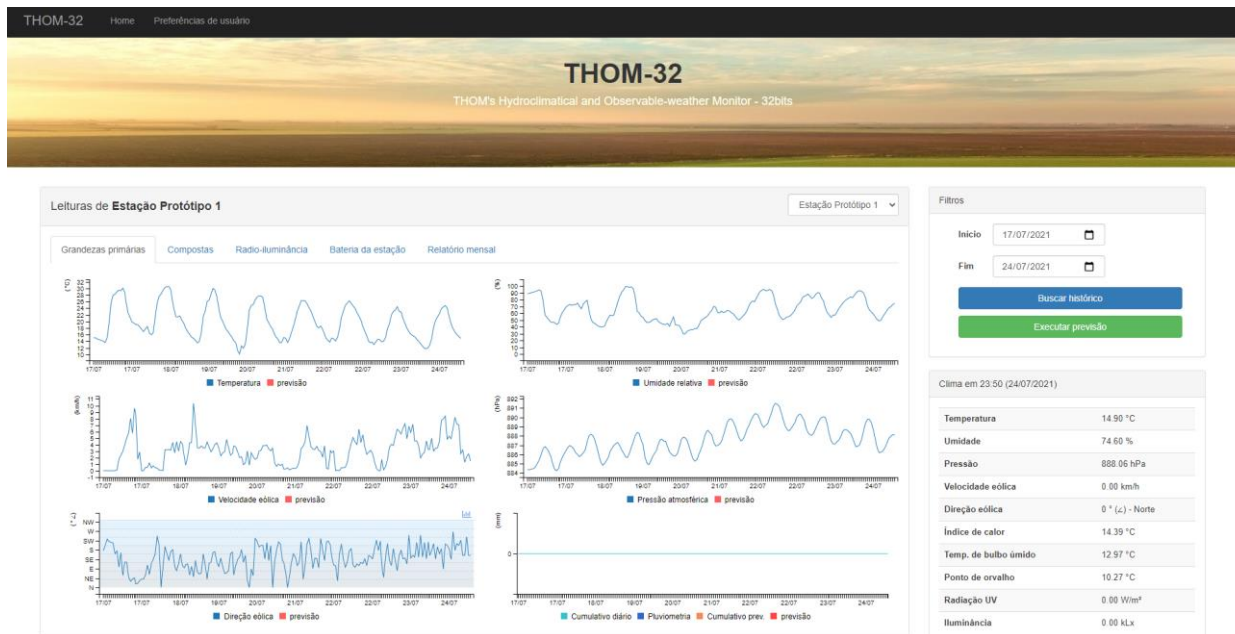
THOM-32 Home Preferências de usuário

THOM-32

THOM's Hydroclimatical and Observable-weather Monitor - 32bits

Leituras de **Estação Protótipo 1**

Estação Protótipo 1

Grandezas primárias | Compostas | Radio-iluminância | Bateria da estação | Relatório mensal

(°C)
32
30
28
26
24
22
20
18
16
14
12
10

17/07 17/07 18/07 19/07 20/07 21/07 22/07 22/07 23/07 24/07

Temperatura previsão

(%)
100
90
80
70
60
50
40
30
20
10
0

17/07 17/07 18/07 19/07 20/07 21/07 22/07 22/07 23/07 24/07

Umidade relativa previsão

(km/h)
11
10
9
8
7
6
5
4
3
2
1
0
-1

17/07 17/07 18/07 19/07 20/07 21/07 22/07 22/07 23/07 24/07

Velocidade eólica previsão

(hPa)
892
891
890
889
888
887
886
885
884

17/07 17/07 18/07 19/07 20/07 21/07 22/07 22/07 23/07 24/07

Pressão atmosférica previsão

(°∠)
NW
W
SW
S
SE
E
NE
N

17/07 17/07 18/07 19/07 20/07 21/07 22/07 22/07 23/07 24/07

Direção eólica previsão

(mm)
0

17/07 17/07 18/07 19/07 20/07 21/07 22/07 22/07 23/07 24/07

Cumulativo diário Pluviometria Cumulativo prev. previsão

Filtros

Início 17/07/2021

Fim 24/07/2021

Buscar histórico

Executar previsão

Clima em 23:50 (24/07/2021)

| | |
|---|---|
| Temperatura | 14.90 °C |
| Umidade | 74.60 % |
| Pressão | 888.06 hPa |
| Velocidade eólica | 0.00 km/h |
| Direção eólica | 0 ° (∠) - Norte |
| Índice de calor | 14.39 °C |
| Temp. de bulbo úmido | 12.97 °C |
| Ponto de orvalho | 10.27 °C |
| Radiação UV | 0.00 W/m² |
| Iluminância | 0.00 kLx |